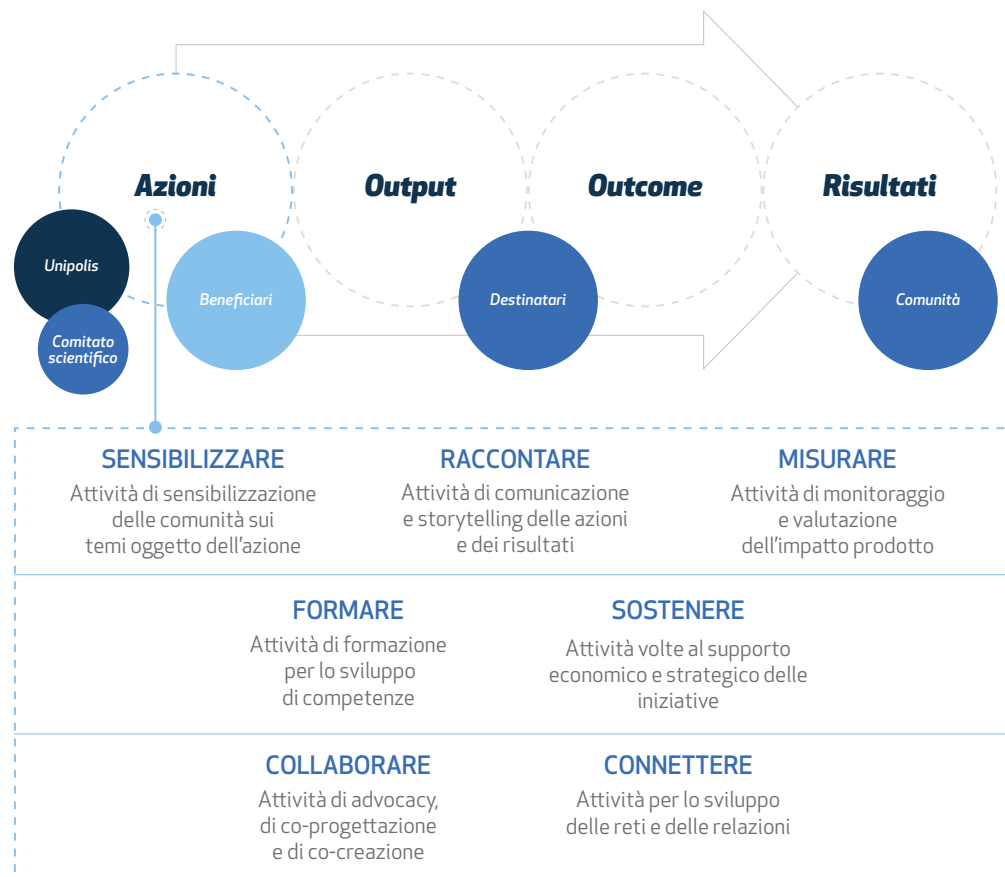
Azioni

Output

Outcome

Risultati

Unipolis

Comitato scientifico

Beneficiari

Destinatari

Comunità

SENSIBILIZZARE
Attività di sensibilizzazione delle comunità sui temi oggetto dell'azione

RACCONTARE
Attività di comunicazione e storytelling delle azioni e dei risultati

MISURARE
Attività di monitoraggio e valutazione dell'impatto prodotto

FORMARE
Attività di formazione per lo sviluppo di competenze

SOSTENERE
Attività volte al supporto economico e strategico delle iniziative

COLLABORARE
Attività di advocacy, di co-progettazione e di co-creazione

CONNETTERE
Attività per lo sviluppo delle reti e delle relazioni